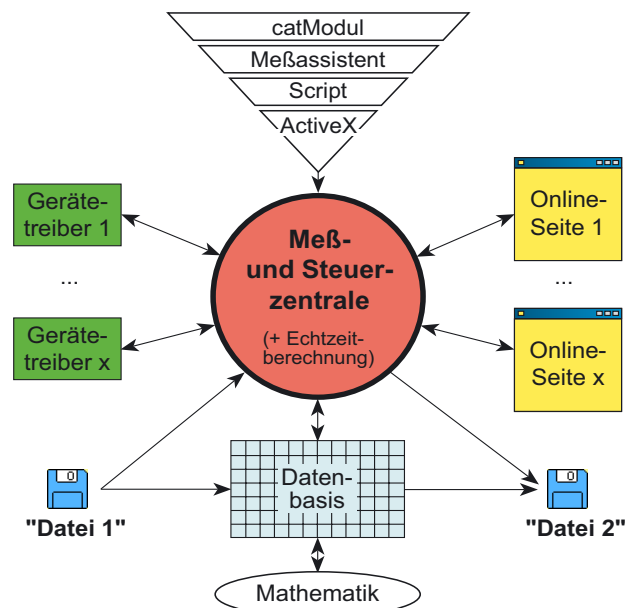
catModul
Meßassistent
Script
ActiveX

Gerätetreiber 1
...
Gerätetreiber x

Meß- und Steuerzentrale
(+ Echtzeitberechnung)

Online-Seite 1
...
Online-Seite x

Datenbasis

"Datei 1"
"Datei 2"

Mathematik